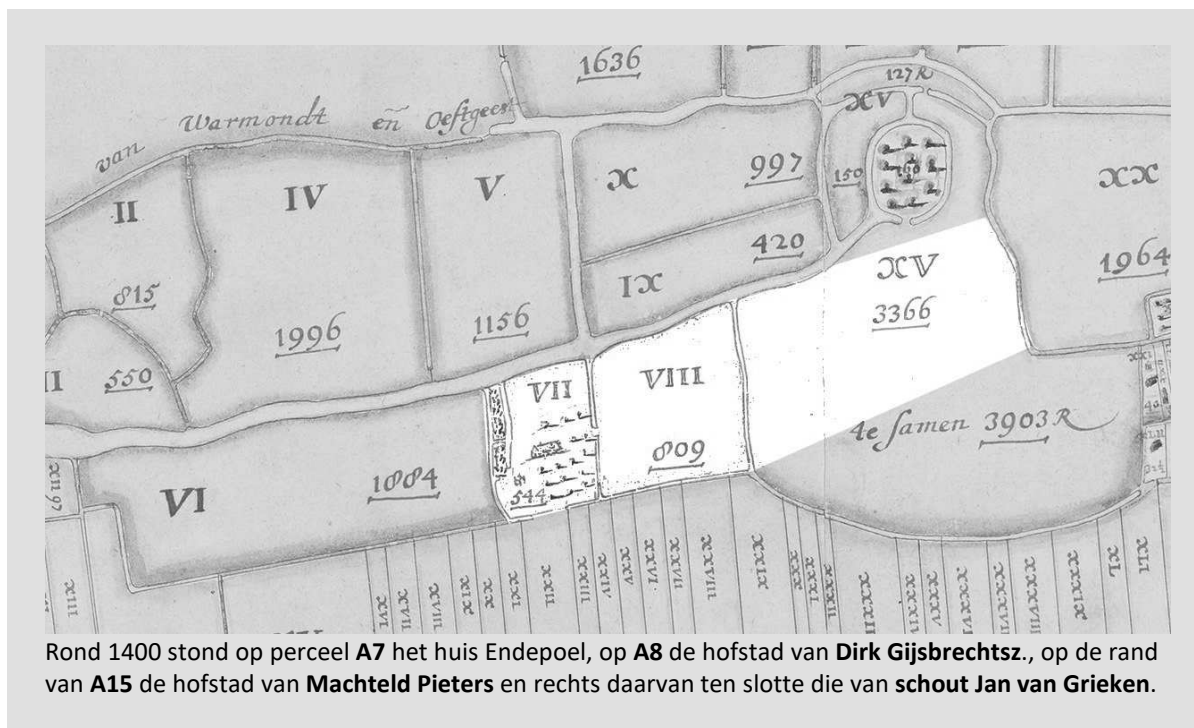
1636

127R

van Warmondt en Oeftgeest

XV

II

IV

V

X

997

150

XX

420

XV

1964

815

IX

3366

1996

1156

II

550

VII

VIII

4e samen 3903R

VI

1004

544

809

XIII

XVI

XVII

XVIII

XIX

XX

XXI

XXII

XXIII

XXIV

XXV

XXVI

XXVII

XXVIII

XXIX

XXX

XXXI

XXXII

XXXIII

XXXIV

XXXV

XXXVI

XXXVII

XXXVIII

XXXIX

XL

XLI

Rond 1400 stond op perceel **A7** het huis Endepoel, op **A8** de hofstad van **Dirk Gijsbrechtsz**., op de rand van **A15** de hofstad van **Machteld Pieters** en rechts daarvan ten slotte die van **schout Jan van Grieken**.